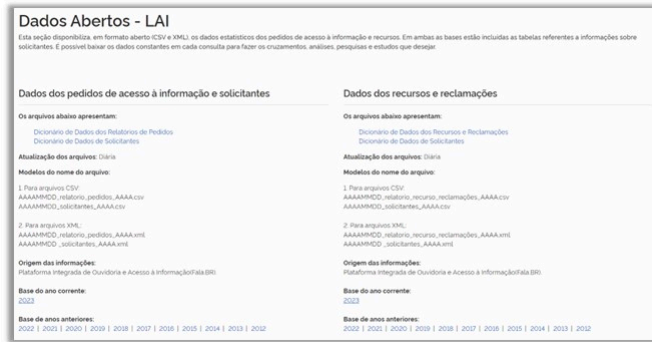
Dados Abertos - LAI

Esta seção disponibiliza, em formato aberto (CSV e XML), os dados estatísticos dos pedidos de acesso à informação e recursos. Em ambas as bases estão incluídas as tabelas referentes a informações sobre solicitantes. É possível baixar os dados constantes em cada consulta para fazer os cruzamentos, análises, pesquisas e estudos que desejar.

Dados dos pedidos de acesso à informação e solicitantes

Os arquivos abaixo apresentam:

Dicionário de Dados dos Relatórios de Pedidos
Dicionário de Dados de Solicitantes

Atualização dos arquivos: Diária

Modelos do nome do arquivo:

1. Para arquivos CSV:
AAAAMMDD_relatorio_pedidos_AAAA.csv
AAAAMMDD_solicitantes_AAAA.csv

2. Para arquivos XML:
AAAAMMDD_relatorio_pedidos_AAAA.xml
AAAAMMDD_solicitantes_AAAA.xml

Origem das informações:
Plataforma Integrada de Ouvidoria e Acesso à Informação(Fala.BR)

Base do ano corrente:
2023

Base de anos anteriores:
2022 | 2021 | 2020 | 2019 | 2018 | 2017 | 2016 | 2015 | 2014 | 2013 | 2012

Dados dos recursos e reclamações

Os arquivos abaixo apresentam:

Dicionário de Dados dos Recursos e Reclamações
Dicionário de Dados de Solicitantes

Atualização dos arquivos: Diária

Modelos do nome do arquivo:

1. Para arquivos CSV:
AAAAMMDD_relatorio_recurso_reclamações_AAAA.csv
AAAAMMDD_solicitantes_AAAA.csv

2. Para arquivos XML:
AAAAMMDD_relatorio_recurso_reclamações_AAAA.xml
AAAAMMDD_solicitantes_AAAA.xml

Origem das informações:
Plataforma Integrada de Ouvidoria e Acesso à Informação(Fala.BR)

Base do ano corrente:
2023

Base de anos anteriores:
2022 | 2021 | 2020 | 2019 | 2018 | 2017 | 2016 | 2015 | 2014 | 2013 | 2012